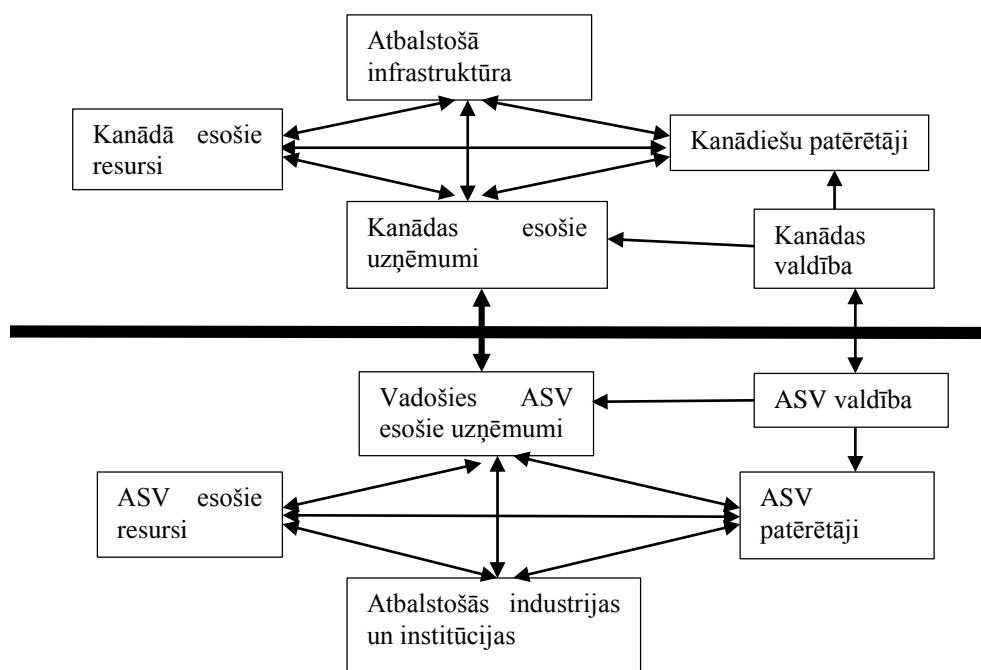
Atbalstošā infrastruktūra

Kanādā esošie resursi

Kanādiešu patērētāji

Kanādas esošie uzņēmumi

Kanādas valdība

Vadošies ASV esošie uzņēmumi

ASV valdība

ASV esošie resursi

ASV patērētāji

Atbalstošās industrijas un institūcijas